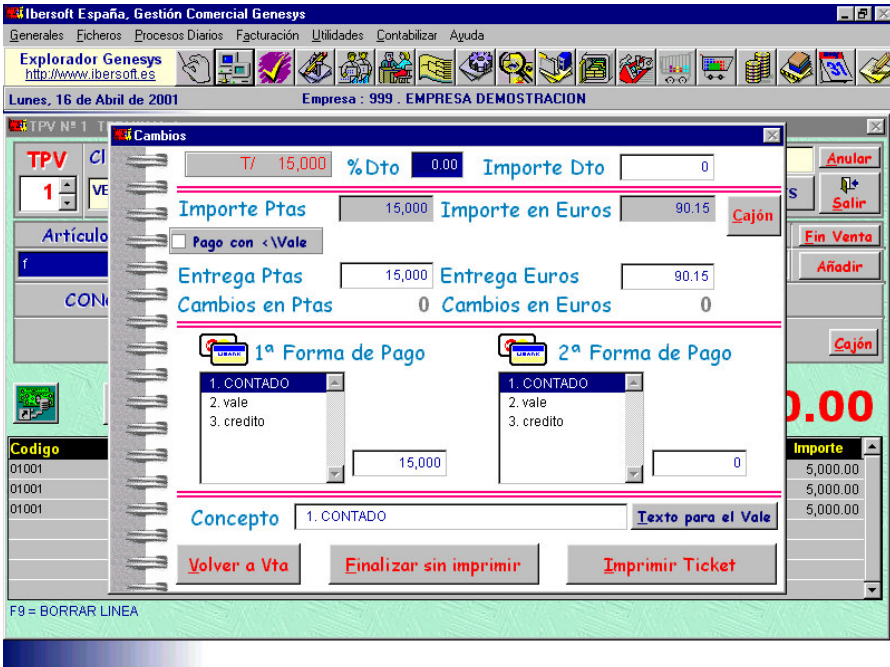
Ibersoft España, Gestión Comercial Genesys

Generales Ficheros Procesos Diarios Facturación Utilidades Contabilizar Ayuda

Explorador Genesys
http://www.ibersoft.es

Lunes, 16 de Abril de 2001
Empresa : 999 . EMPRESA DEMOSTRACION

TPV Nº 1

TPV
1
Cl
VE
Artículo
f
CON

Anular
Salir
Fin Venta
Añadir
Cajón

.00

| Codigo | Importe |
|---|---|
| 01001 | 5,000.00 |
| 01001 | 5,000.00 |
| 01001 | 5,000.00 |

F9 = BORRAR LINEA

Cambios

T/ 15,000 %Dto 0.00 Importe Dto 0

Importe Ptas 15,000 Importe en Euros 90.15 Cajón

Pago con <\Vale

Entrega Ptas 15,000 Entrega Euros 90.15
Cambios en Ptas 0 Cambios en Euros 0

1ª Forma de Pago
1. CONTADO
2. vale
3. credito
15,000

2ª Forma de Pago
1. CONTADO
2. vale
3. credito
0

Concepto 1. CONTADO Texto para el Vale

Volver a Vta Finalizar sin imprimir Imprimir Ticket